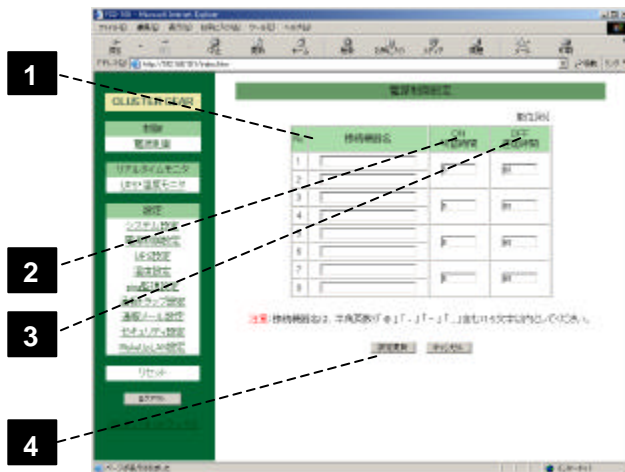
1

2

3

4

電源制御設定

CLUSTER

制御

電源投入

リアルタイムモニタ

設定

リセット

| No. | 接続機器名 | ON | OFF |
|---|---|---|---|
| 1 | | | |
| 2 | | | |
| 3 | | | |
| 4 | | | |
| 5 | | | |
| 6 | | | |
| 7 | | | |
| 8 | | | |

注意

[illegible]